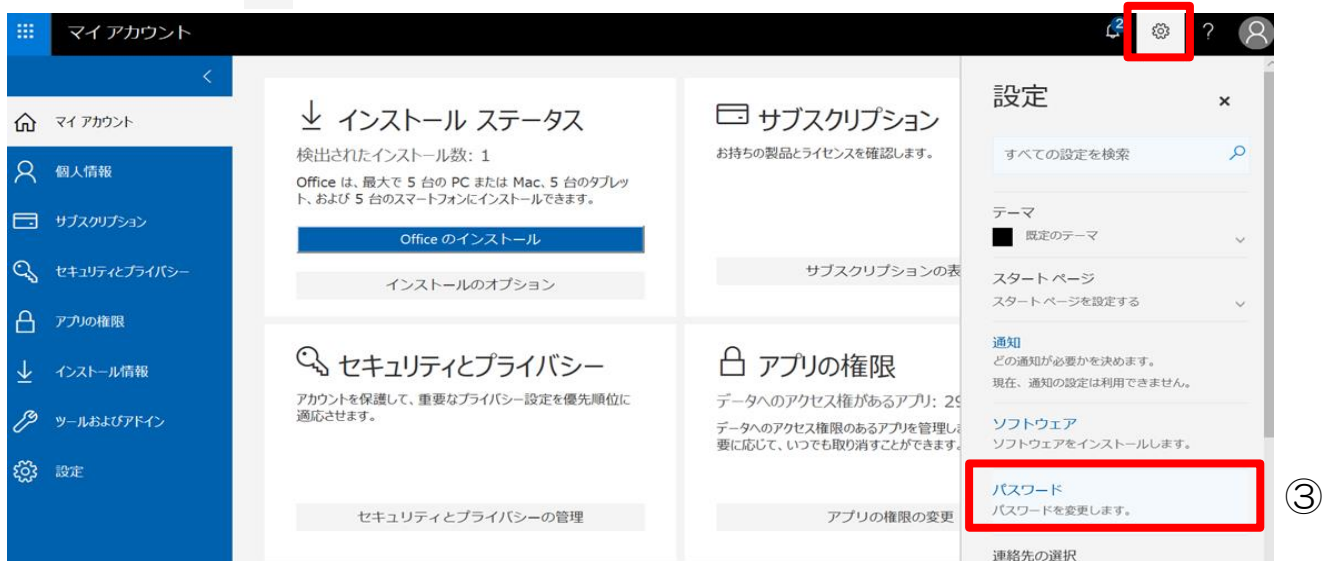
マイ アカウント

2

?

マイ アカウント

個人情報

サブスクリプション

セキュリティとプライバシー

アプリの権限

インストール情報

ツールおよびアドイン

設定

インストール ステータス

検出されたインストール数: 1

Office は、最大で 5 台の PC または Mac、5 台のタブレット、および 5 台のスマートフォンにインストールできます。

Office のインストール

インストールのオプション

サブスクリプション

お持ちの製品とライセンスを確認します。

サブスクリプションの表

セキュリティとプライバシー

アカウントを保護して、重要なプライバシー設定を優先順位に適応させます。

セキュリティとプライバシーの管理

アプリの権限

データへのアクセス権があるアプリ: 29

データへのアクセス権限のあるアプリを管理し要に応じて、いつでも取り消すことができます。

アプリの権限の変更

設定

すべての設定を検索

テーマ

既定のテーマ

スタート ページ

スタート ページを設定する

通知

どの通知が必要かを決めます。

現在、通知の設定は利用できません。

ソフトウェア

ソフトウェアをインストールします。

パスワード

パスワードを変更します。

連絡先の選択

③